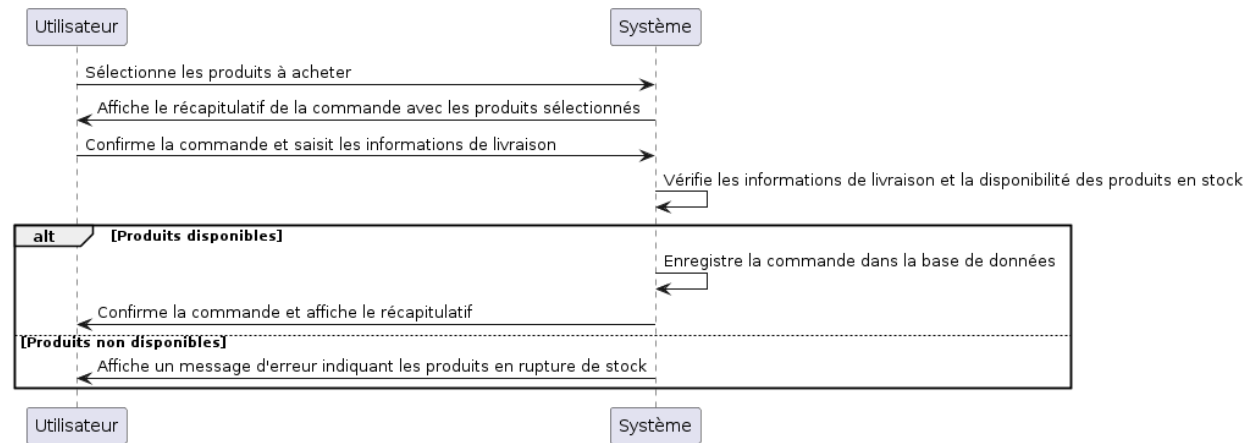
Utilisateur

Système

Sélectionne les produits à acheter

Affiche le récapitulatif de la commande avec les produits sélectionnés

Confirme la commande et saisit les informations de livraison

Vérifie les informations de livraison et la disponibilité des produits en stock

alt [Produits disponibles]

Enregistre la commande dans la base de données

Confirme la commande et affiche le récapitulatif

[Produits non disponibles]

Affiche un message d'erreur indiquant les produits en rupture de stock

Utilisateur

Système